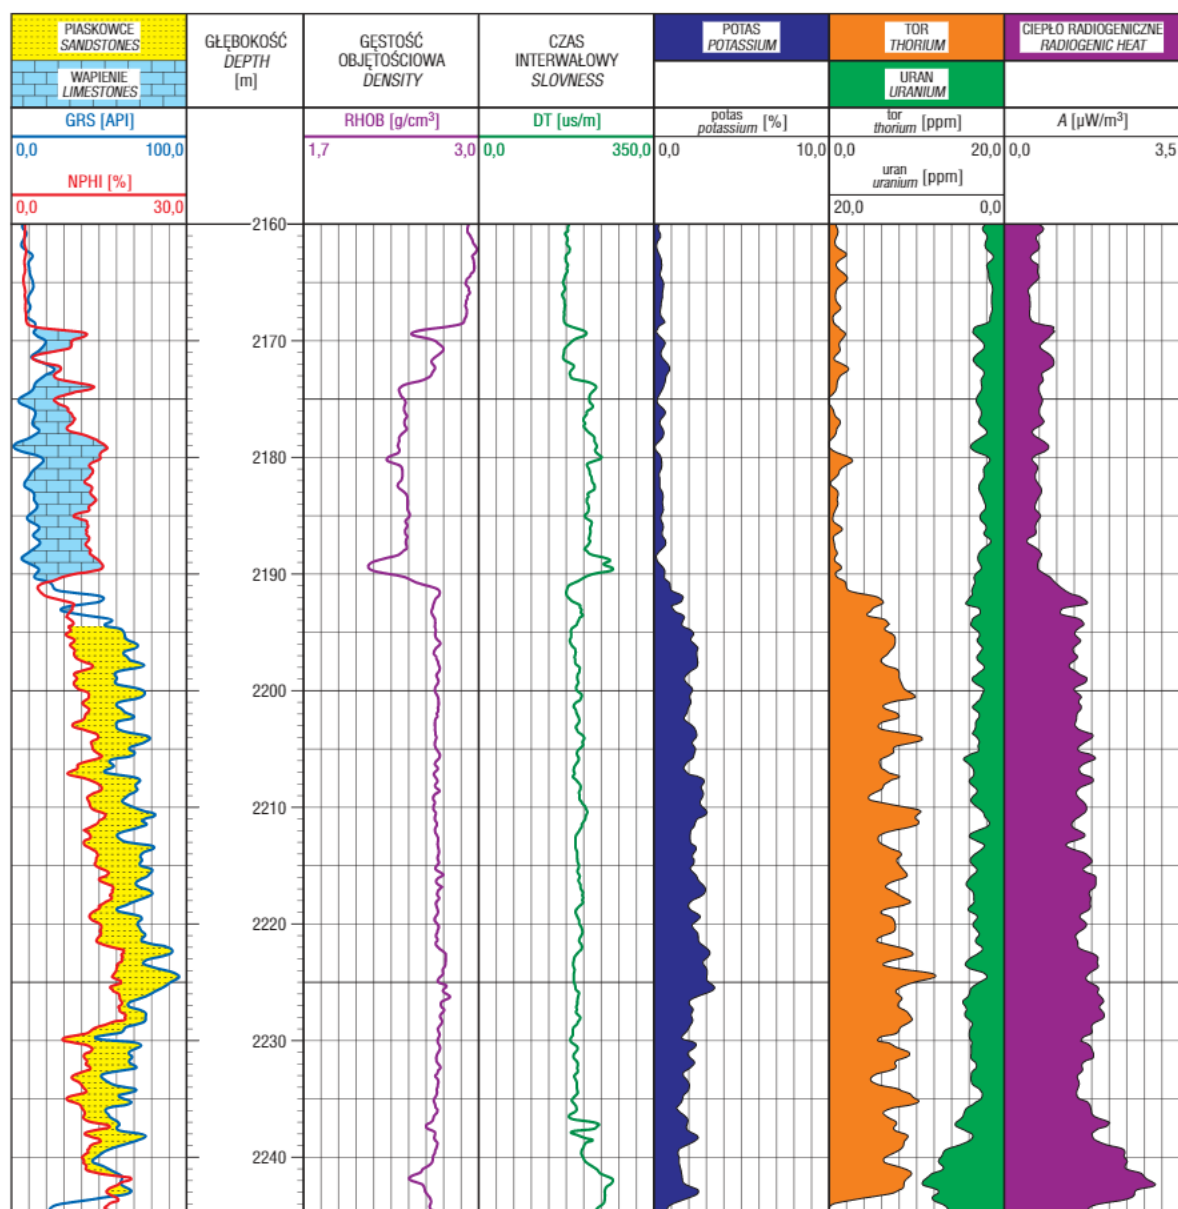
PIASKOWCE
SANDSTONES

WAPIENIE
LIMESTONES

GŁĘBOKOŚĆ
DEPTH
[m]

GĘSTOŚĆ
OBJĘTOŚCIOWA
DENSITY

CZAS
INTERWAŁOWY
SLOVNESS

POTAS
POTASSIUM

TOR
THORIUM

URAN
URANIUM

CIEPŁO RADIOGENICZNE
RADIOGENIC HEAT

GRS [API]
0,0 100,0
NPHI [%]
0,0 30,0

RHOB [g/cm$^3$]
1,7 3,0

DT [us/m]
0,0 350,0

potas
potassium [%]
0,0 10,0

tor
thorium [ppm]
0,0 20,0
uran
uranium [ppm]
20,0 0,0

A [µW/m$^3$]
0,0 3,5

2160
2170
2180
2190
2200
2210
2220
2230
2240